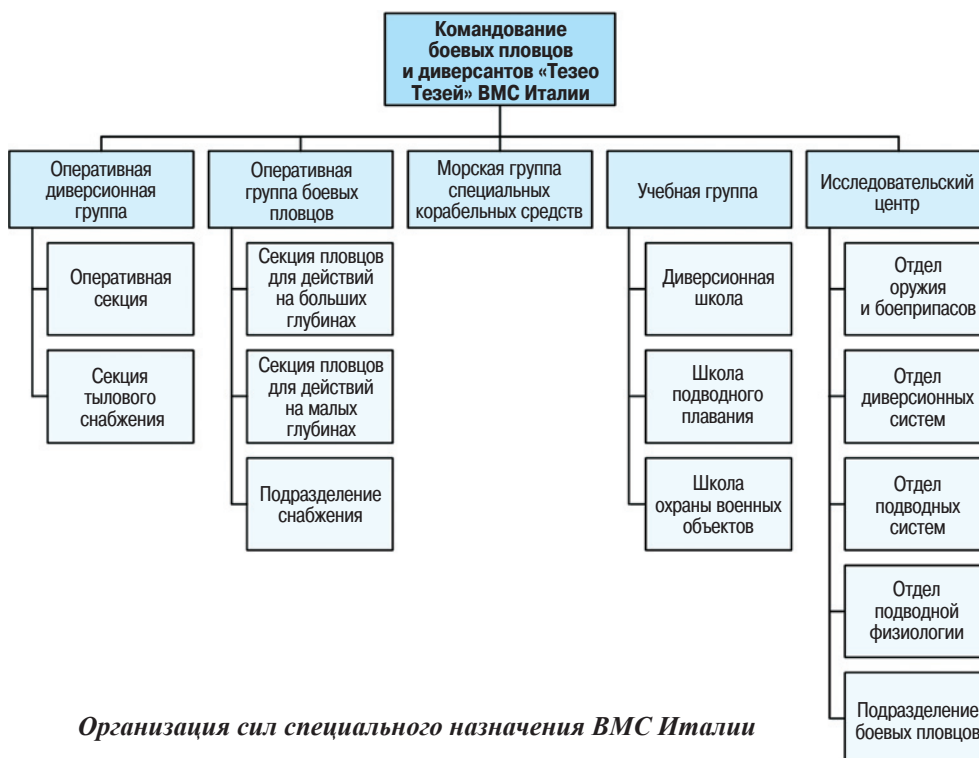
Командование боевых пловцов и диверсантов «Тезео Тезей» ВМС Италии

Оперативная диверсионная группа

Оперативная секция

Секция тылового снабжения

Оперативная группа боевых пловцов

Секция пловцов для действий на больших глубинах

Секция пловцов для действий на малых глубинах

Подразделение снабжения

Морская группа специальных корабельных средств

Учебная группа

Диверсионная школа

Школа подводного плавания

Школа охраны военных объектов

Исследовательский центр

Отдел оружия и боеприпасов

Отдел диверсионных систем

Отдел подводных систем

Отдел подводной физиологии

Подразделение боевых пловцов

Организация сил специального назначения ВМС Италии